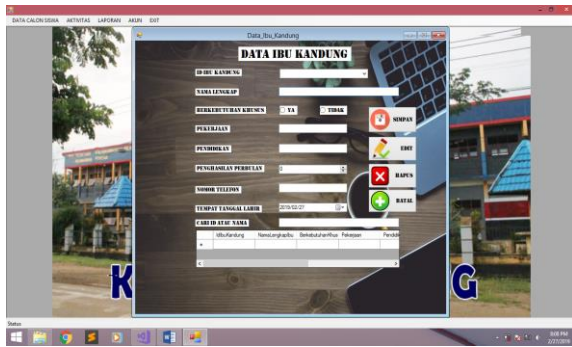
DATA CALON SISWA AKTIVITAS LAPORAN AKUN EXIT

Data_Ibu_Kandung

DATA IBU KANDUNG

ID IBU KANDUNG

NAMA LENGKAP

BERKEBUTUHAN KHUSUS YA TIDAK

PEKERJAAN

PENDIDIKAN

PENGHASILAN PERBULAN 0

NOMOR TELEPON

TEMPAT TANGGAL LAHIR 2019/02/27

CARI ID ATAU NAMA

SIMPAN

EDIT

HAPUS

BATAL

| IdIbuKandung | NamaLengkapIbu | BerkebutuhanKhus | Pekerjaan | Pendidi |
|---|---|---|---|---|
| * | | | | |

K G

Status

9:08 PM
2/27/2019